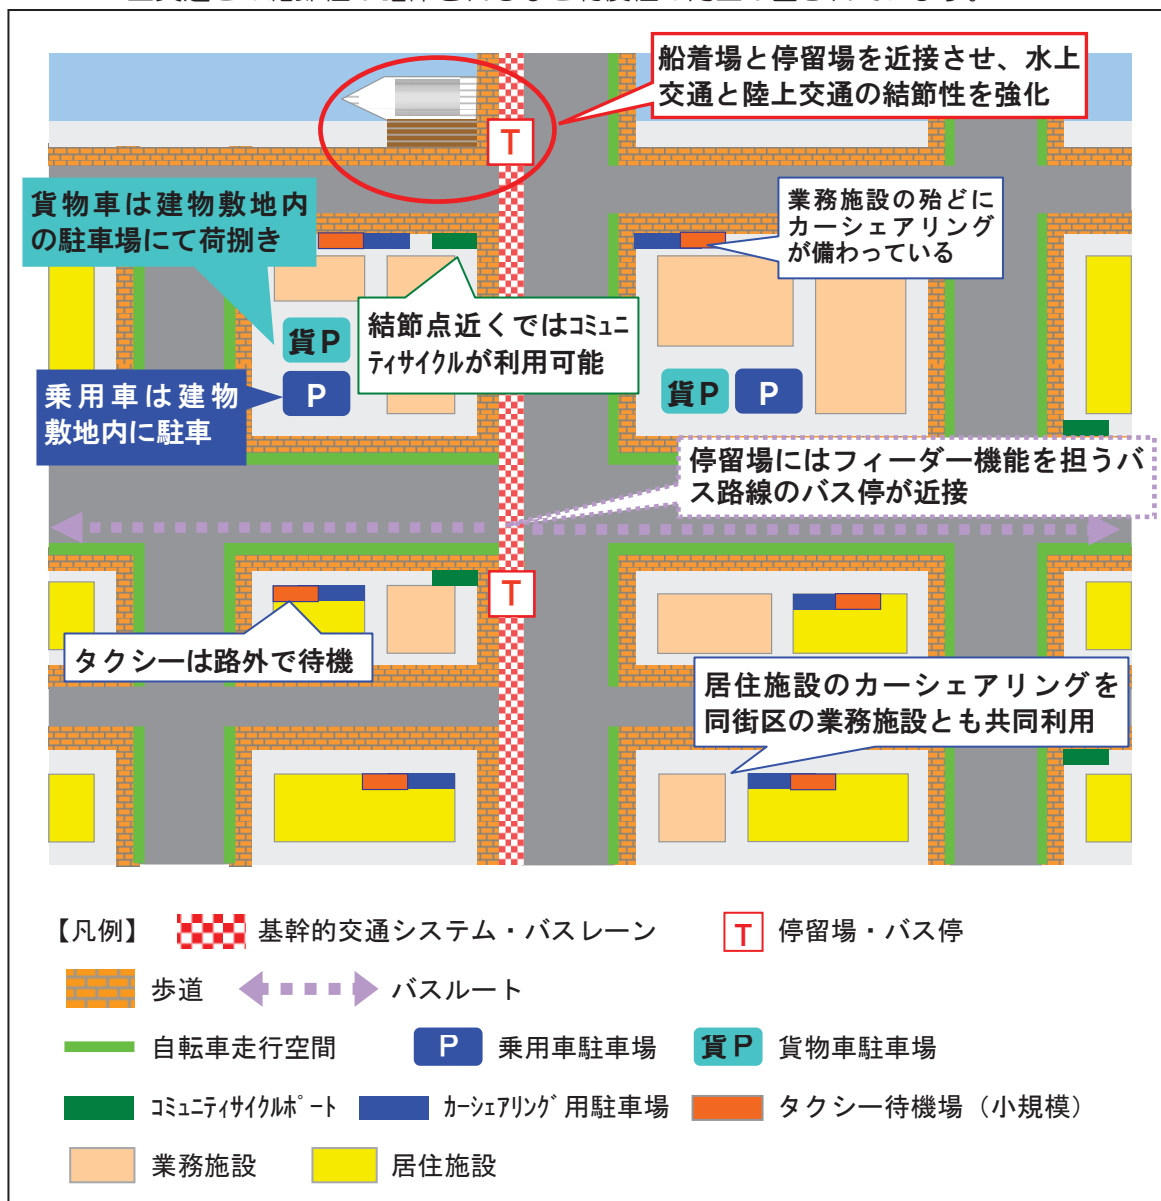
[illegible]

船着場と停留場を近接させ、水上交通と陸上交通の結節性を強化

T

貨物車は建物敷地内の駐車場にて荷捌き

業務施設の殆どにカーシェアリングが備わっている

結節点近くではｺﾐｭﾆﾃｨｻｲｸﾙが利用可能

貨P

P

貨P

P

乗用車は建物敷地内に駐車

停留場にはフィーダー機能を担うバス路線のバス停が近接

T

タクシーは路外で待機

居住施設のカーシェアリングを同街区の業務施設とも共同利用

【凡例】 基幹的交通システム・バスレーン

T 停留場・バス停

歩道 バスルート

自転車走行空間

P 乗用車駐車場

貨P 貨物車駐車場

ｺﾐｭﾆﾃｨｻｲｸﾙﾎﾟｰﾄ

ｶｰｼｪｱﾘﾝｸﾞ用駐車場

タクシー待機場（小規模）

業務施設

居住施設